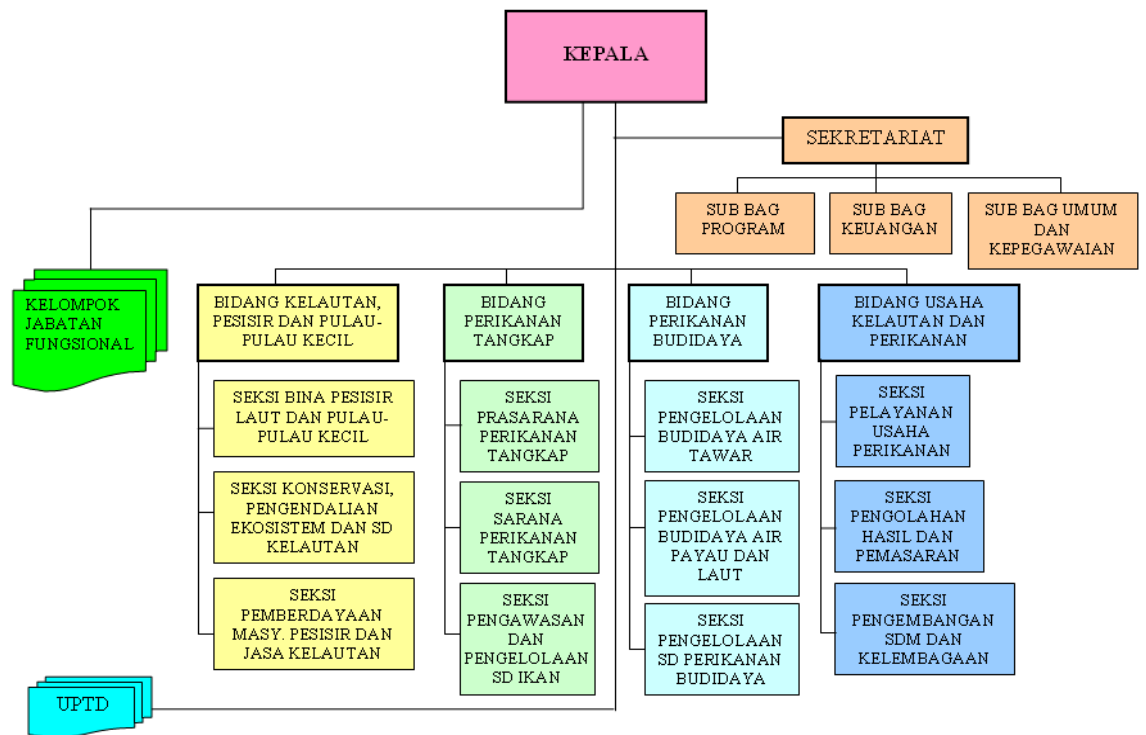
KEPALA

SEKRETARIAT

SUB BAG PROGRAM

SUB BAG KEUANGAN

SUB BAG UMUM DAN KEPEGAWAIAN

KELOMPOK JABATAN FUNGSIONAL

BIDANG KELAUTAN, PESISIR DAN PULAU-PULAU KECIL

SEKSI BINA PESISIR LAUT DAN PULAU-PULAU KECIL

SEKSI KONSERVASI, PENGENDALIAN EKOSISTEM DAN SD KELAUTAN

SEKSI PEMBERDAYAAN MASY. PESISIR DAN JASA KELAUTAN

BIDANG PERIKANAN TANGKAP

SEKSI PRASARANA PERIKANAN TANGKAP

SEKSI SARANA PERIKANAN TANGKAP

SEKSI PENGAWASAN DAN PENGELOLAAN SD IKAN

BIDANG PERIKANAN BUDIDAYA

SEKSI PENGELOLAAN BUDIDAYA AIR TAWAR

SEKSI PENGELOLAAN BUDIDAYA AIR PAYAU DAN LAUT

SEKSI PENGELOLAAN SD PERIKANAN BUDIDAYA

BIDANG USAHA KELAUTAN DAN PERIKANAN

SEKSI PELAYANAN USAHA PERIKANAN

SEKSI PENGOLAHAN HASIL DAN PEMASARAN

SEKSI PENGEMBANGAN SDM DAN KELEMBAGAAN

UPTD